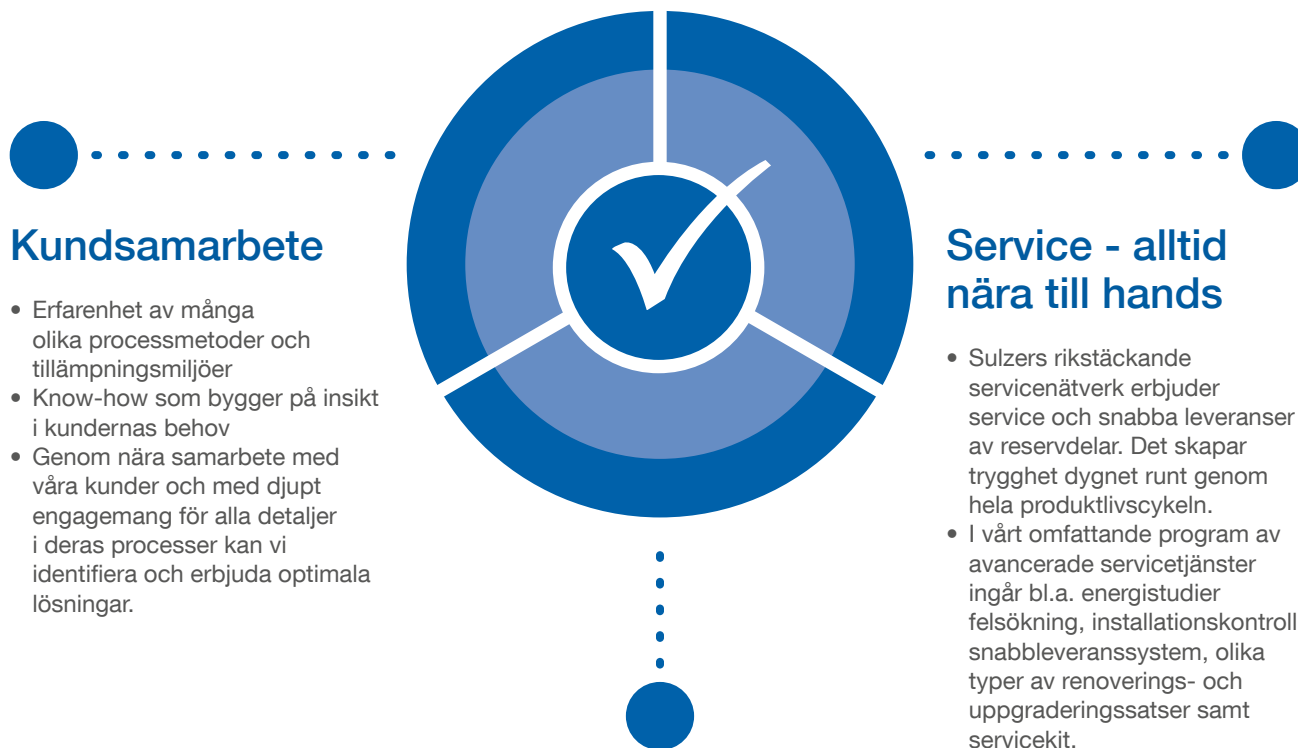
Kundsamarbete

• Erfarenhet av många olika processmetoder och tillämpningsmiljöer
• Know-how som bygger på insikt i kundernas behov
• Genom nära samarbete med våra kunder och med djupt engagemang för alla detaljer i deras processer kan vi identifiera och erbjuda optimala lösningar.

Service - alltid nära till hands

• Sulzers rikstäckande servicenätverk erbjuder service och snabba leveranser av reservdelar. Det skapar trygghet dygnet runt genom hela produktlivscykeln.
• I vårt omfattande program av avancerade servicetjänster ingår bl.a. energistudier felsökning, installationskontroll snabbleveranssystem, olika typer av renoverings- och uppgraderingssatser samt servicekit.